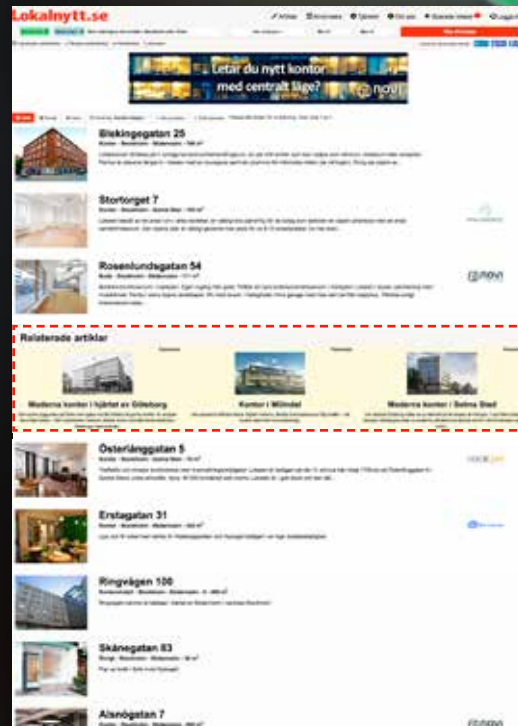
Lokalnytt.se

Letar du nytt kontor med centralt läge?

Blekingegatan 25
Kontor · Stockholm · Södermalm · 700 m²

Stortorget 7
Kontor · Stockholm · Gamla Stan · 105 m²

Rosenlundsgatan 54
Kontor · Stockholm · Södermalm · 171 m²

Relaterade artiklar

Moderna kontor i hjärtat av Göteborg

Kontor i Mölndal

Moderna kontor i Solna Strand

Österlånggatan 5
Kontor · Stockholm · Gamla Stan · 12 m²

Erstagatan 31
Kontor · Stockholm · Södermalm · 220 m²

Ringvägen 100
Kontor · Stockholm · Södermalm · 4 - 400 m²

Skånegatan 83
Kontor · Stockholm · Södermalm · 30 m²

Alsnögatan 7